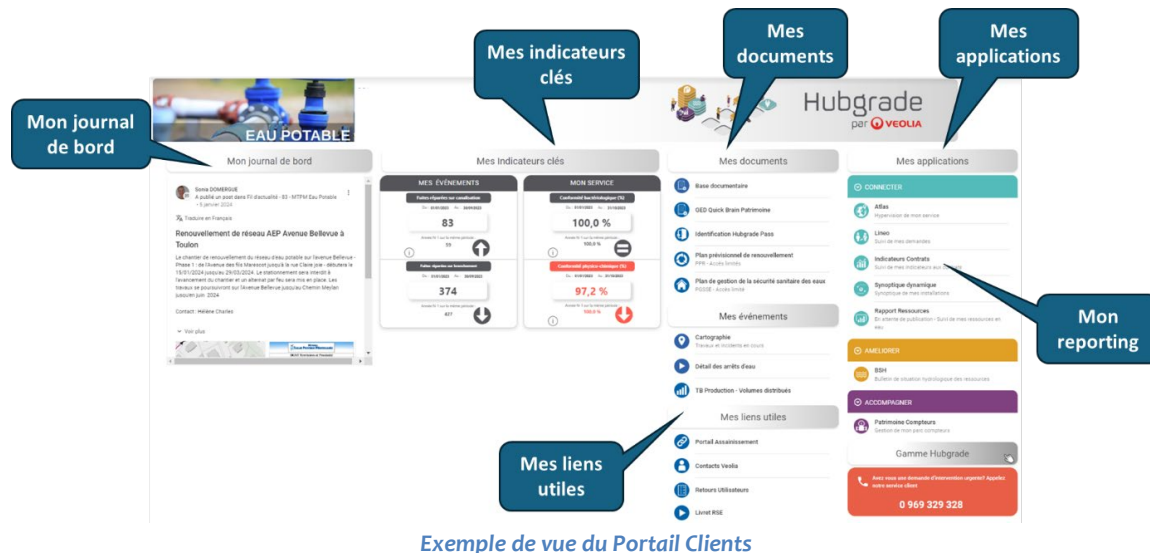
Mes indicateurs clés

Mes documents

Mes applications

Mon journal de bord

EAU POTABLE

Hubgrade
par VEOLIA

Mon journal de bord

Sonia DOMERGUE
A publié un post dans Fil d'actualité - 83 - MTPM Eau Potable
• 5 janvier 2024

Traduire en Français

Renouvellement de réseau AEP Avenue Bellevue à Toulon

Le chantier de renouvellement du réseau d'eau potable sur l'avenue Bellevue - Phase 1 : de l'avenue des fils Maresort jusqu'à la rue Claire joie - débutera le 15/01/2024 jusqu'au 29/03/2024. Le stationnement sera interdit à l'avancement du chantier et un alternat par feu sera mis en place. Les travaux se poursuivront sur l'Avenue Bellevue jusqu'au Chemin Meylan jusqu'en juin 2024.

Contact : Hélène Charles

Voir plus

Mes Indicateurs clés

MES ÉVÉNEMENTS

Fuites réparées sur canalisation

83

Fuites réparées sur branchement

374

MON SERVICE

Conformité bactériologique (%)

100,0 %

Conformité physico-chimique (%)

97,2 %

Mes documents

Base documentaire

GED Quick Brain Patrimoine

Identification Hubgrade Pass

Plan prévisionnel de renouvellement
PPR - Accès limité

Plan de gestion de la sécurité sanitaire des eaux
PGSSE - Accès limité

Mes événements

Cartographie
Travaux et incidents en cours

Détail des arrêts d'eau

TB Production - Volumes distribués

Mes liens utiles

Portail Assainissement

Contacts Veolia

Retours Utilisateurs

Livret RSE

Mes applications

CONNECTER

Atlas
Hypervision de mon service

Lineo
Suivi de mes demandes

Indicateurs Contrats
Suivi de mes indicateurs

Synoptique dynamique
Synoptique de mes installations

Rapport Ressources
En attente de publication - Suivi de mes ressources en eau

AMELIORER

BSH
Bulletin de situation hydrologique des ressources

ACCOMPAGNER

Patrimoine Compteurs
Gestion de mon parc compteurs

Gamme Hubgrade

Avez vous une demande d'intervention urgente? Appelez notre service client

0 969 329 328

Mon reporting

Mes liens utiles

Exemple de vue du Portail Clients